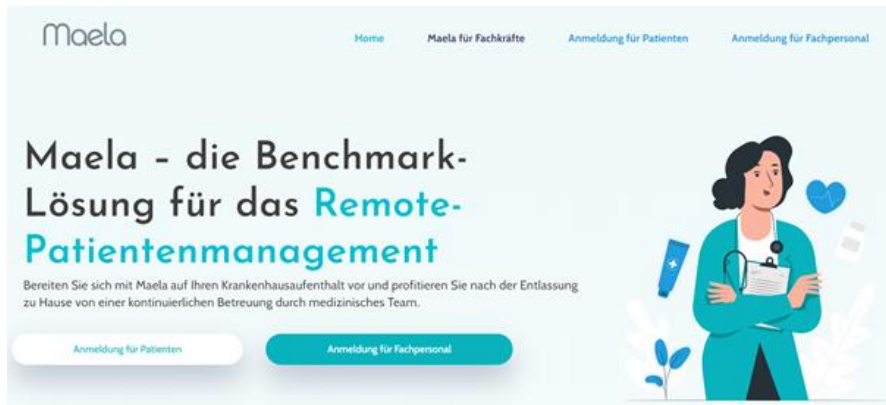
Maela

Home Maela für Fachkräfte Anmeldung für Patienten Anmeldung für Fachpersonal

Maela – die Benchmark-Lösung für das Remote-Patientenmanagement

Bereiten Sie sich mit Maela auf Ihren Krankenhausaufenthalt vor und profitieren Sie nach der Entlassung zu Hause von einer kontinuierlichen Betreuung durch medizinisches Team.

Anmeldung für Patienten

Anmeldung für Fachpersonal